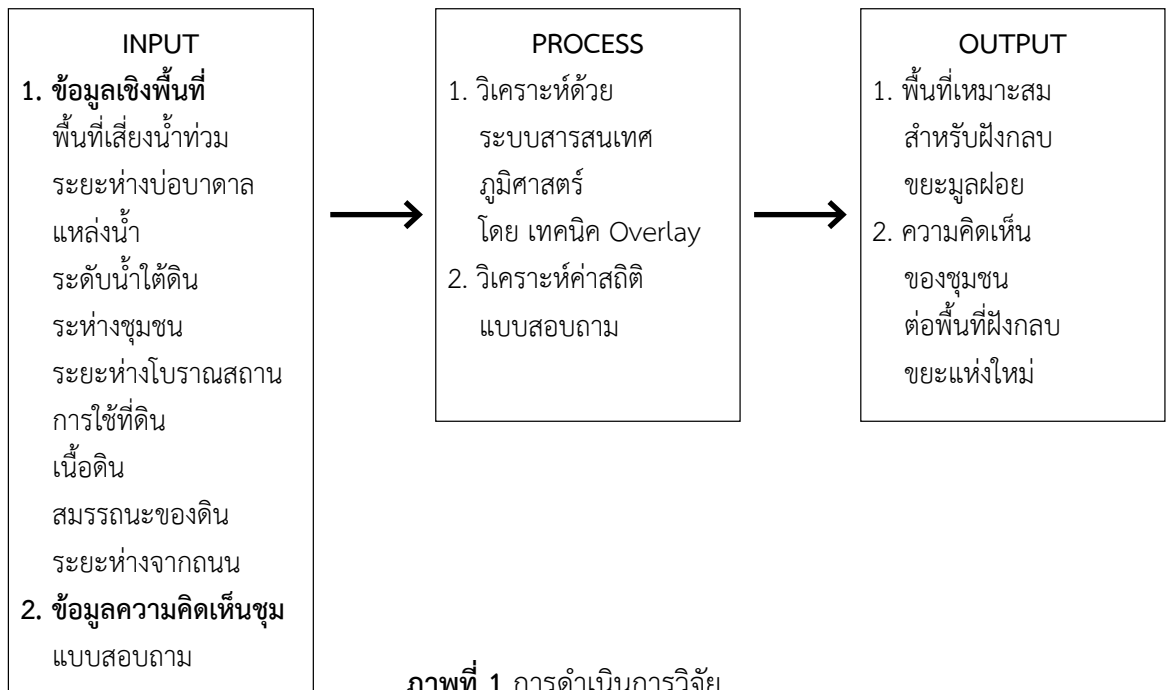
INPUT
1. ข้อมูลเชิงพื้นที่
พื้นที่เสี่ยงน้ำท่วม
ระยะห่างบ่อบาดาล
แหล่งน้ำ
ระดับน้ำใต้ดิน
ระห่างชุมชน
ระยะห่างโบราณสถาน
การใช้ที่ดิน
เนื้อดิน
สมรรถนะของดิน
ระยะห่างจากถนน
2. ข้อมูลความคิดเห็นชุม
แบบสอบถาม

PROCESS
1. วิเคราะห์ด้วย ระบบสารสนเทศ ภูมิศาสตร์ โดย เทคนิค Overlay
2. วิเคราะห์ค่าสถิติ แบบสอบถาม

OUTPUT
1. พื้นที่เหมาะสม สำหรับฝังกลบ ขยะมูลฝอย
2. ความคิดเห็น ของชุมชน ต่อพื้นที่ฝังกลบ ขยะแห่งใหม่

ภาพที่ 1 การดำเนินการวิจัย